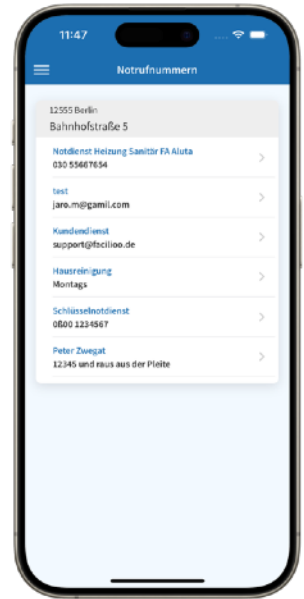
11:47

Notrufnummern

12555 Berlin
Bahnhofstraße 5

Notdienst Heizung Sanitär FA Aluta
030 55667654

test
jaro.m@gamil.com

Kundendienst
support@facilioo.de

Hausreinigung
Montags

Schlüsselnotdienst
0800 1234567

Peter Zwegat
12345 und raus aus der Pleite